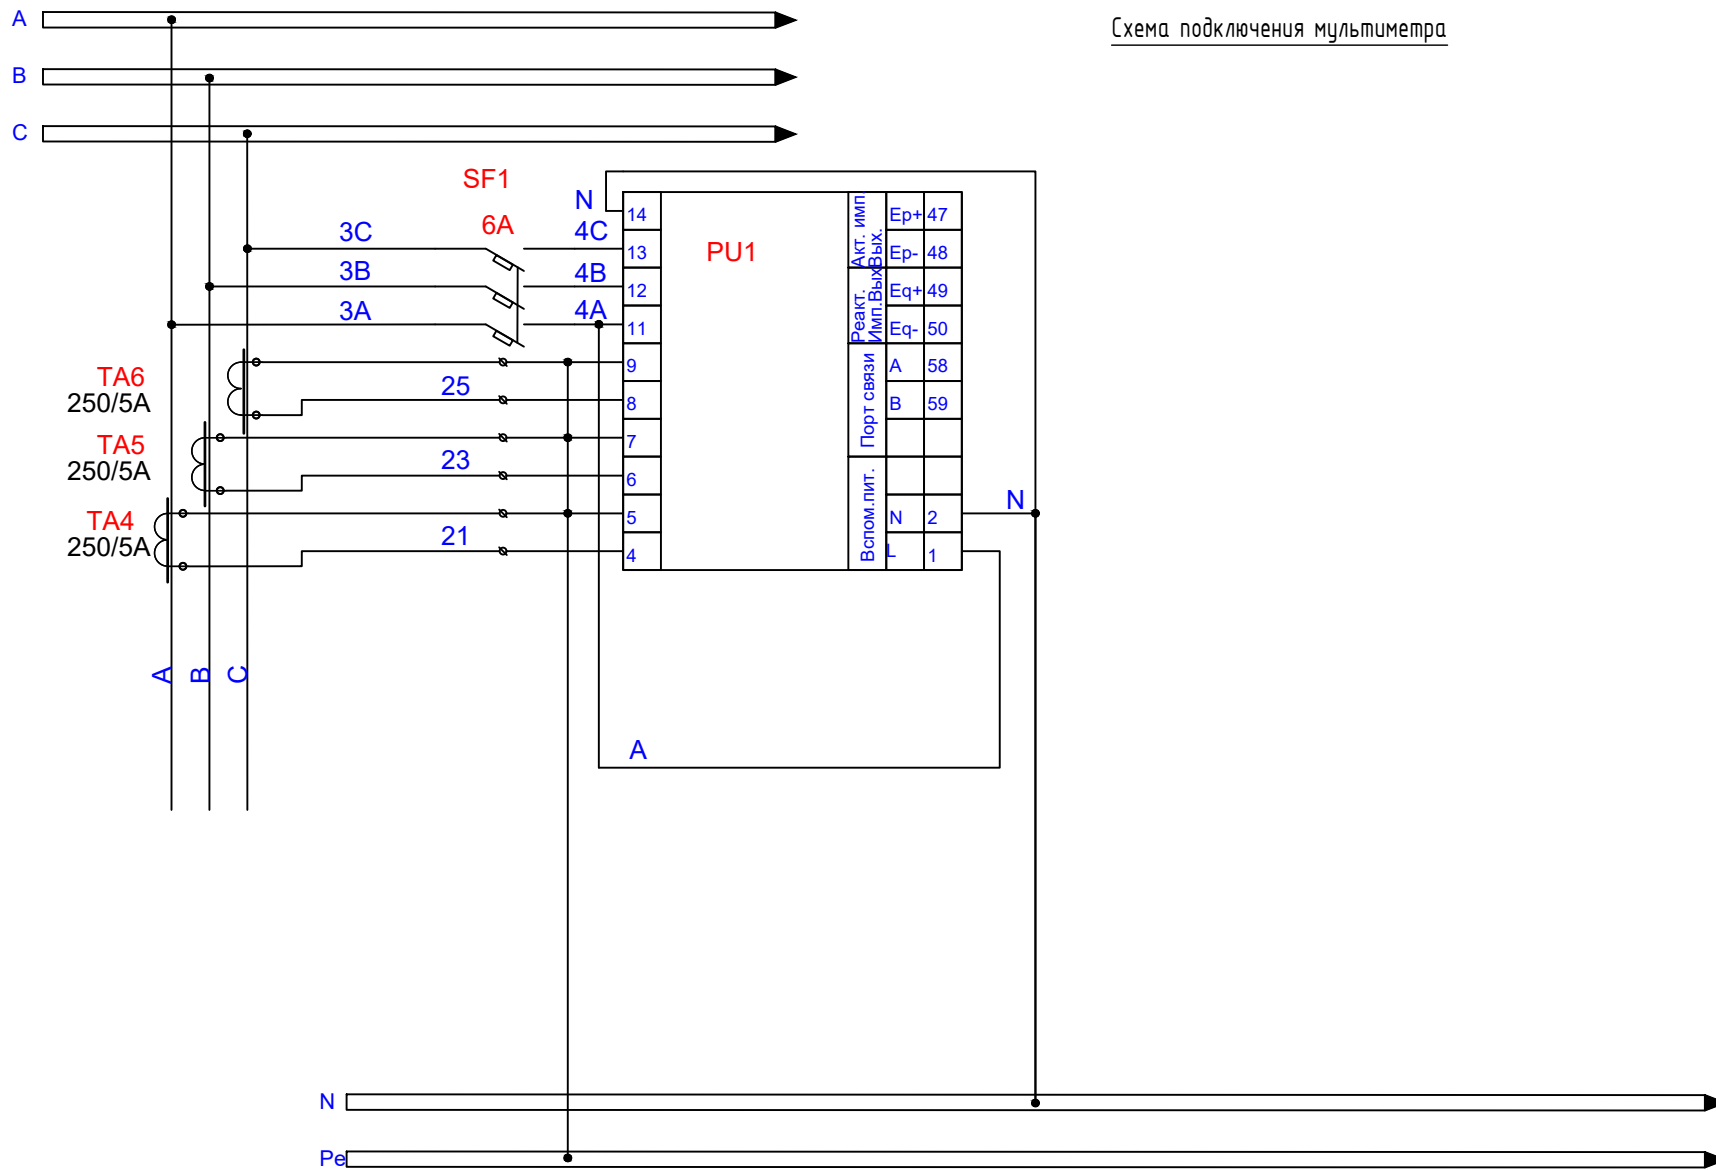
A

B

C

Схема подключения мультиметра

SF1
6A

N

3C
3B
3A

4C
4B
4A

PU1

| 14 | | Акт. имп Вых. | Ep+ | 47 |
|---|---|---|---|---|
| 13 | | | Ep- | 48 |
| 12 | | Реакт. Имп.Вых. | Eq+ | 49 |
| 11 | | | Eq- | 50 |
| 9 | | Порт связи | A | 58 |
| 8 | | | B | 59 |
| 7 | | | | |
| 6 | | Вспом.пит. | | |
| 5 | | | N | 2 |
| 4 | | | L | 1 |

TA6
250/5A
25

TA5
250/5A
23

TA4
250/5A
21

N

A B C

A

N

Pe